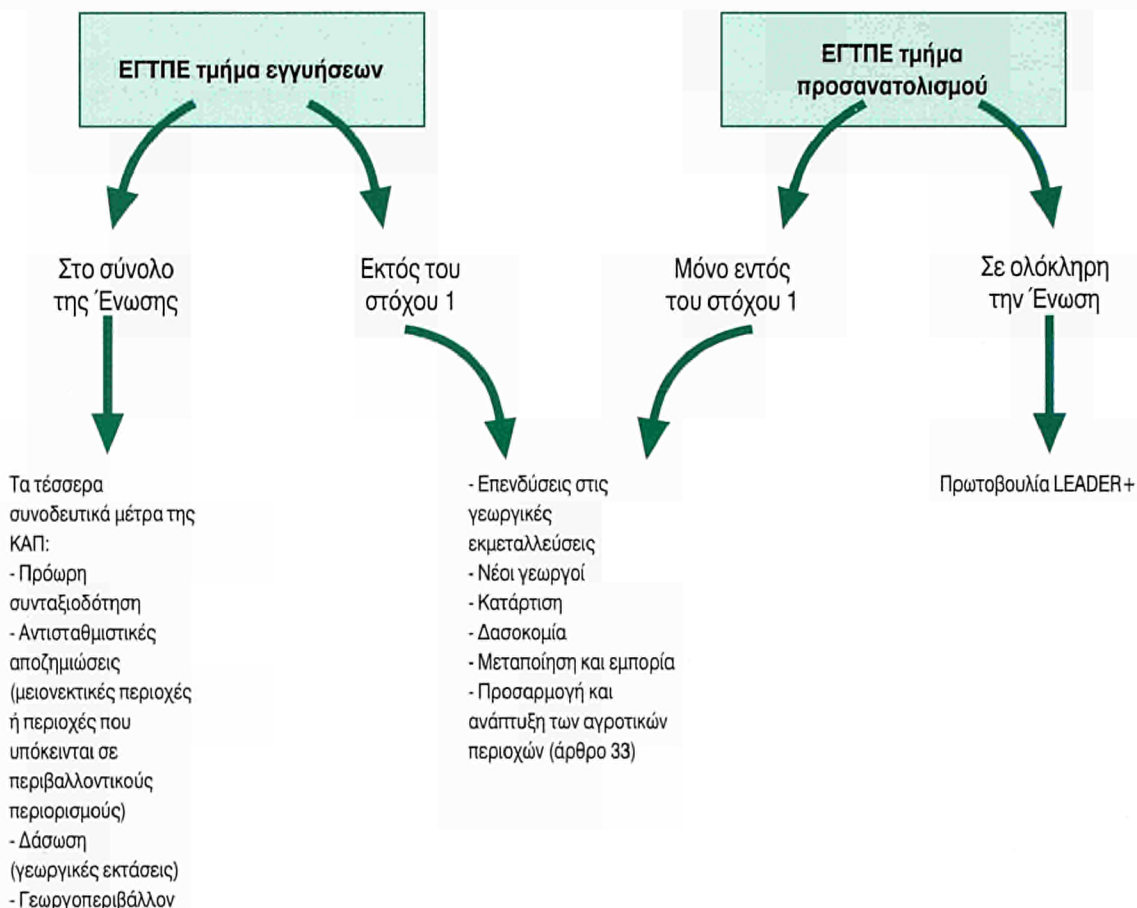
ΕΓΤΠΕ τμήμα εγγυήσεων

ΕΓΤΠΕ τμήμα προσανατολισμού

Στο σύνολο της Ένωσης

Εκτός του στόχου 1

Μόνο εντός του στόχου 1

Σε ολόκληρη την Ένωση

Τα τέσσερα συνοδευτικά μέτρα της ΚΑΠ:
- Πρόωρη συνταξιοδότηση
- Αντισταθμιστικές αποζημιώσεις (μειονεκτικές περιοχές ή περιοχές που υπόκεινται σε περιβαλλοντικούς περιορισμούς)
- Δάσωση (γεωργικές εκτάσεις)
- Γεωργοπεριβάλλον

- Επενδύσεις στις γεωργικές εκμεταλλεύσεις
- Νέοι γεωργοί
- Κατάρτιση
- Δασοκομία
- Μεταποίηση και εμπορία
- Προσαρμογή και ανάπτυξη των αγροτικών περιοχών (άρθρο 33)

Πρωτοβουλία LEADER+